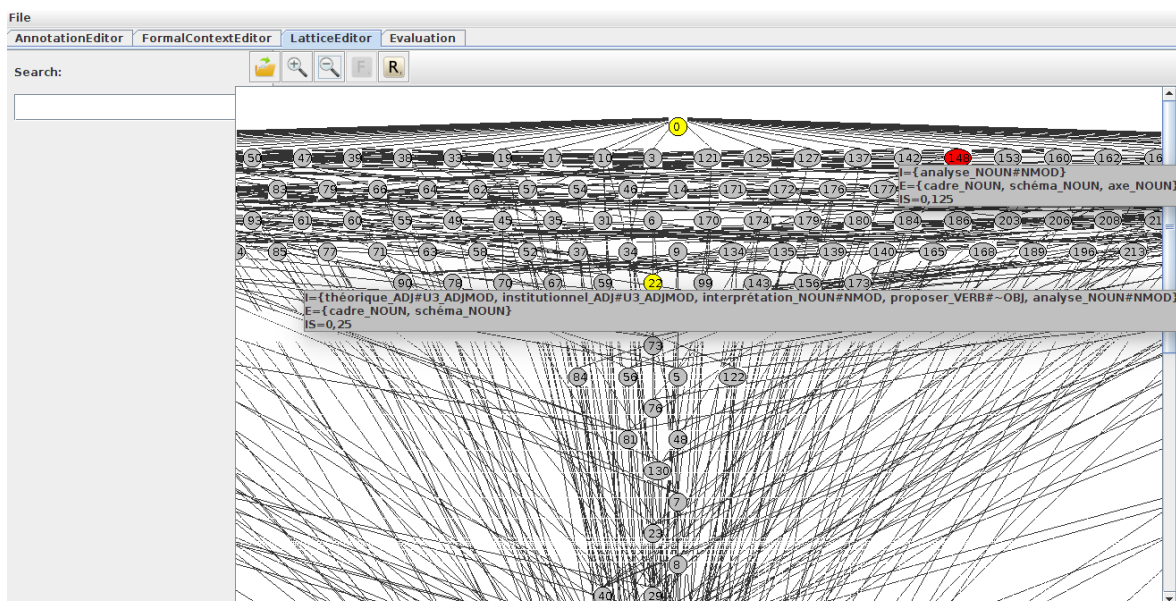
File

AnnotationEditor | FormalContextEditor | LatticeEditor | Evaluation

Search:

F R

0

50 47 39 38 33 19 17 10 3 121 125 127 137 142 148 153 160 162 16

I={analyse_NOUN#NMOD}
E={cadre_NOUN, schéma_NOUN, axe_NOUN}
IS=0,125

83 79 66 64 62 57 54 46 14 171 172 176 177

93 61 60 55 49 45 35 31 6 170 174 179 180 184 186 203 206 208 21

4 89 77 71 63 58 52 37 34 9 134 135 139 140 165 168 189 196 213

90 78 70 67 59 22 99 143 156 173

I={théorique_ADJ#U3_ADJMOD, institutionnel_ADJ#U3_ADJMOD, interprétation_NOUN#NMOD, proposer_VERB#~OBJ, analyse_NOUN#NMOD}
E={cadre_NOUN, schéma_NOUN}
IS=0,25

73

84 56 5 122

76

81 48

130

7

23

8

40 29